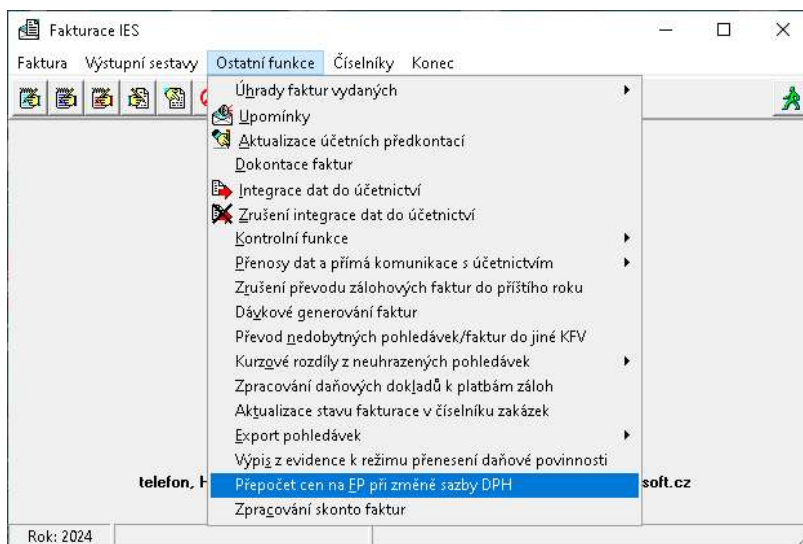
Fakturace IES

Faktura Výstupní sestavy Ostatní funkce Číselníky Konec

Úhrady faktur vydaných
Upomínky
Aktualizace účetních předkontací
Dokontace faktur
Integrace dat do účetnictví
Zrušení integrace dat do účetnictví
Kontrolní funkce
Přenosy dat a přímá komunikace s účetnictvím
Zrušení převodu zálohových faktur do příštího roku
Dávkové generování faktur
Převod nedobytných pohledávek/faktur do jiné KFV
Kurzové rozdíly z neuhrazených pohledávek
Zpracování daňových dokladů k platbám záloh
Aktualizace stavu fakturace v číselníku zakázek
Export pohledávek
Výpis z evidence k režimu přenesení daňové povinnosti
Přepočet cen na EP při změně sazby DPH
Zpracování skonto faktur

telefon, H

soft.cz

Rok: 2024